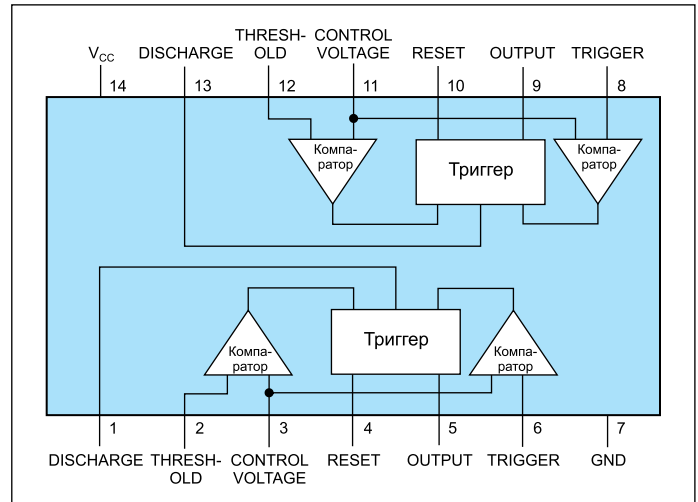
$V_{CC}$ DISCHARGE THRESH-OLD CONTROL VOLTAGE RESET OUTPUT TRIGGER

14 13 12 11 10 9 8

Компа-ратор

Триггер

Компа-ратор

Компа-ратор

Триггер

Компа-ратор

1 2 3 4 5 6 7

DISCHARGE THRESH-OLD CONTROL VOLTAGE RESET OUTPUT TRIGGER GND